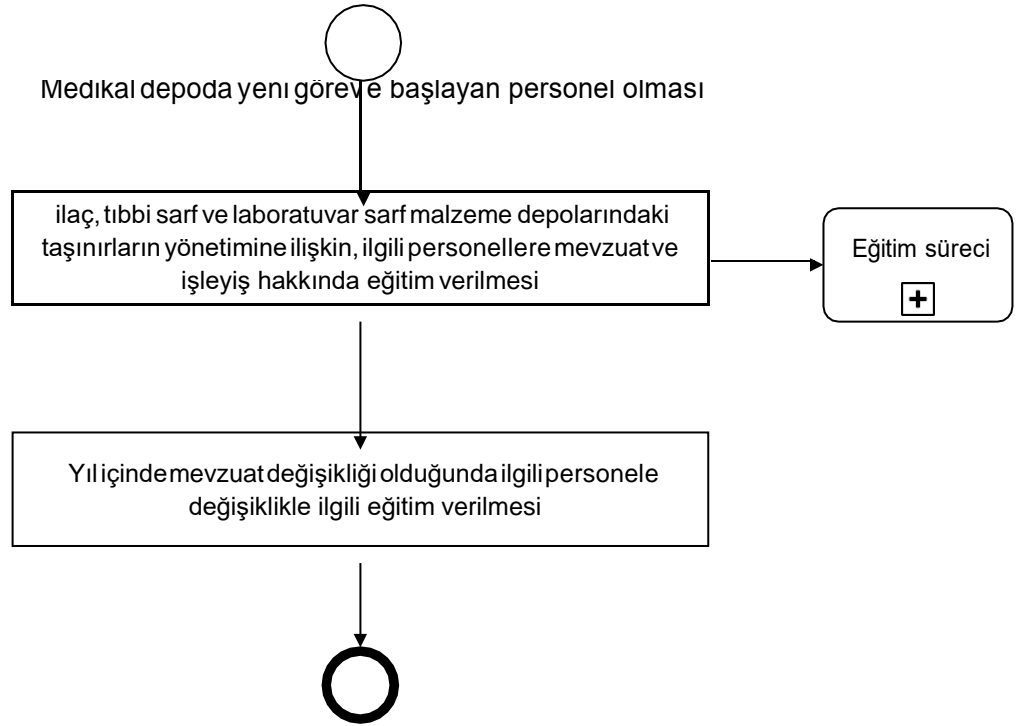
Medikal depoda yeni göreve başlayan personel olması

ilaç, tıbbi sarf ve laboratuvar sarf malzeme depolarındaki taşınırların yönetimine ilişkin, ilgili personellere mevzuat ve işleyiş hakkında eğitim verilmesi

Eğitim süreci

+

Yıl içinde mevzuat değişikliği olduğunda ilgili personele değişiklikle ilgili eğitim verilmesi